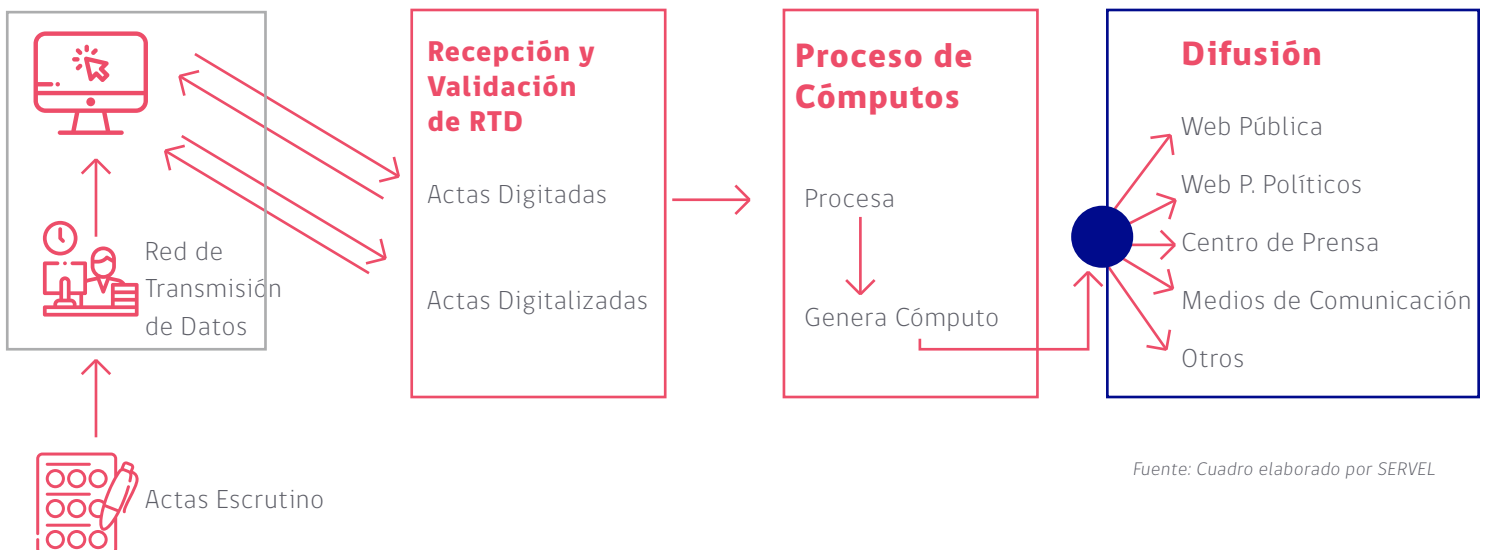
Red de Transmisión de Datos

Actas Escrutino

Recepción y Validación de RTD

Actas Digitadas

Actas Digitalizadas

Proceso de Cómputos

Procesa

Genera Cómputo

Difusión

Web Pública

Web P. Políticos

Centro de Prensa

Medios de Comunicación

Otros

Fuente: Cuadro elaborado por SERVEL